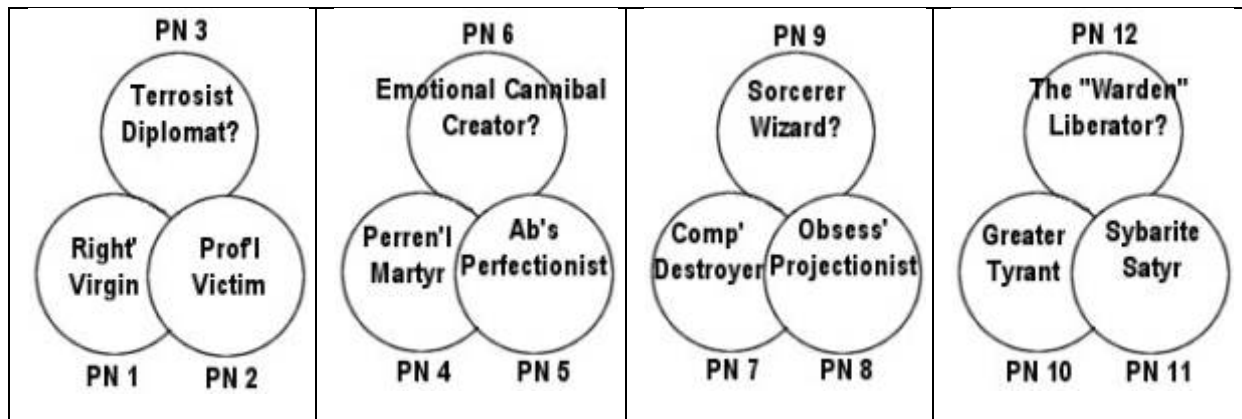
| PN 3 Terrosist Diplomat? Right' Virgin Prof'l Victim PN 1 PN 2 | PN 6 Emotional Cannibal Creator? Perren'l Martyr Ab's Perfectionist PN 4 PN 5 | PN 9 Sorcerer Wizard? Comp' Destroyer Obsess' Projectionist PN 7 PN 8 | PN 12 The "Warden" Liberator? Greater Tyrant Sybarite Satyr PN 10 PN 11 |
|---|---|---|---|